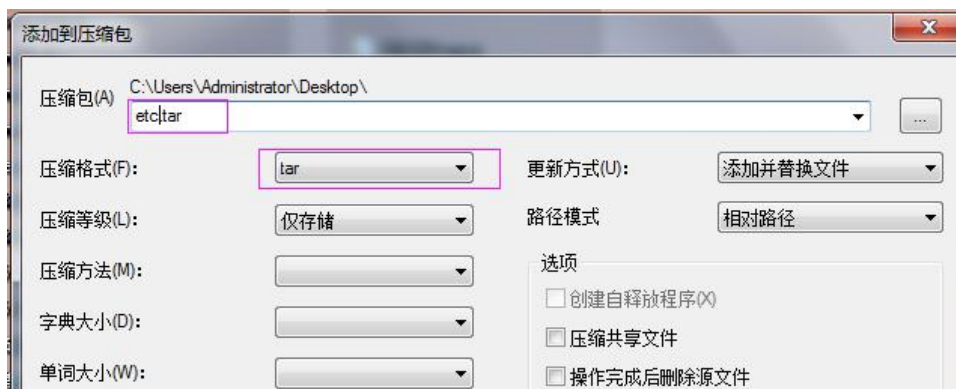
添加到压缩包

压缩包(A) C:\Users\Administrator\Desktop\

etc.tar

...

压缩格式(F): tar

更新方式(U): 添加并替换文件

压缩等级(L): 仅存储

路径模式 相对路径

压缩方法(M):

选项

字典大小(D):

创建自释放程序(X)

压缩共享文件

单词大小(W):

操作完成后删除源文件